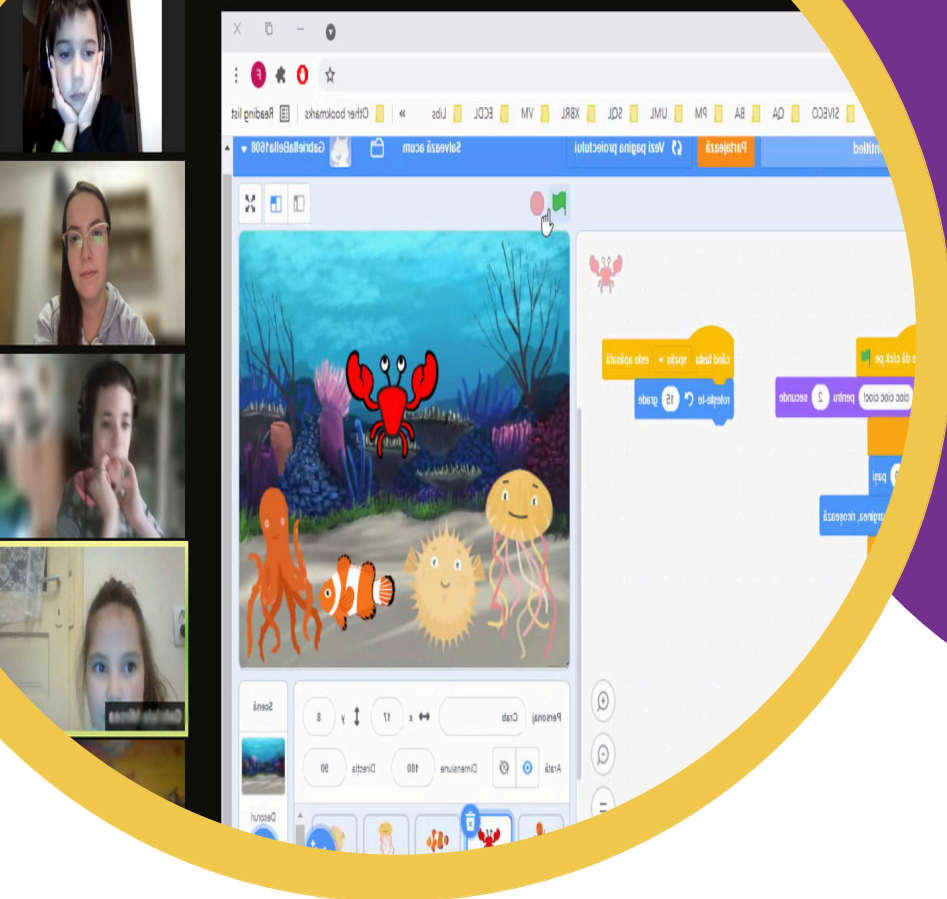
Reading list
Other bookmarks
Lidl
ECDL
VM
XBRL
SQL
UML
PM
BA
QA
SIVECO
GabriellaBella1608
Salvează acum
Vezi pagina proiectului
Partajează
ntitled
când tasta spațiu este apăsată
rotește-te 15 grade
e dă click pe
cioc cioc cioc! pentru 2 secunde
pași
margine, ricoșează
Personaj Crab
x 17 y 8
Arată
Dimensiune 100
Direcția 90
Scenă
Decoruri
Gabriela Mirea